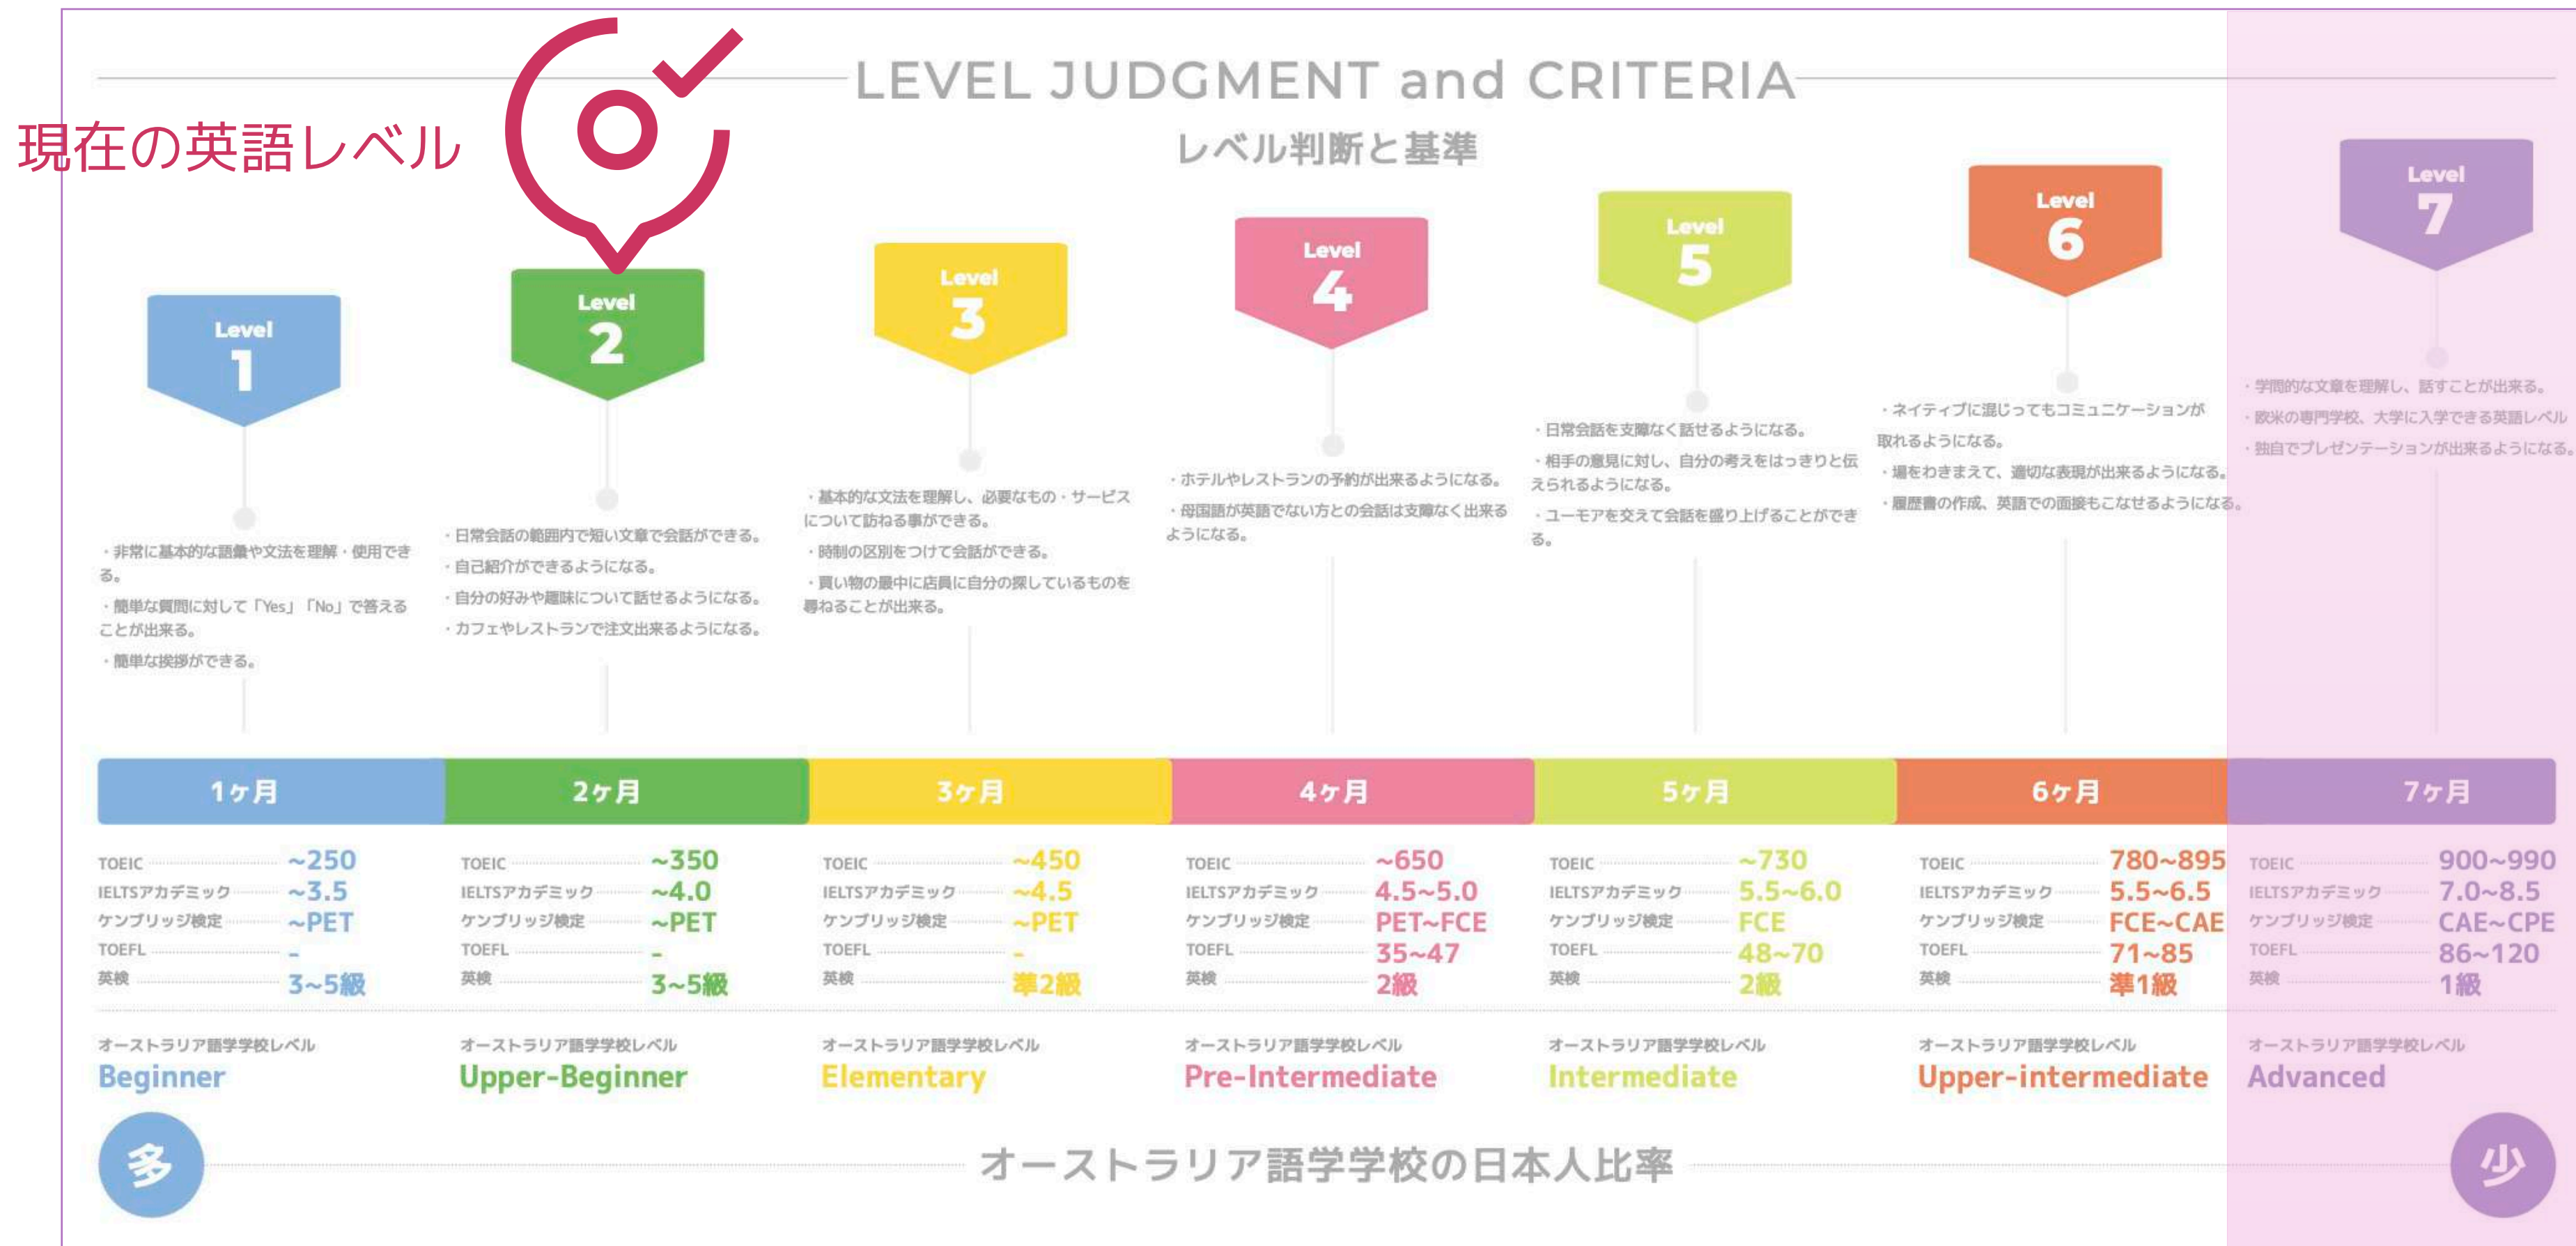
LEVEL JUDGMENT and CRITERIA
レベル判断と基準

現在の英語レベル

Level 1
・非常に基本的な語彙や文法を理解・使用できる。
・簡単な質問に対して「Yes」「No」で答えることが出来る。
・簡単な挨拶ができる。

Level 2
・日常会話の範囲内で短い文章で会話ができる。
・自己紹介ができるようになる。
・自分の好みや趣味について話せるようになる。
・カフェやレストランで注文出来るようになる。

Level 3
・基本的な文法を理解し、必要なもの・サービスについて訪ねる事ができる。
・時制の区別をつけて会話ができる。
・買い物の最中に店員に自分の探しているものを尋ねることが出来る。

Level 4
・ホテルやレストランの予約が出来るようになる。
・母国語が英語でない方との会話は支障なく出来るようになる。

Level 5
・日常会話を支障なく話せるようになる。
・相手の意見に対し、自分の考えをはっきりと伝えられるようになる。
・ユーモアを交えて会話を盛り上げることができる。

Level 6
・ネイティブに混じってもコミュニケーションが取れるようになる。
・場をわきまえて、適切な表現が出来るようになる。
・履歴書の作成、英語での面接もこなせるようになる。

Level 7
・学問的な文章を理解し、話すことが出来る。
・欧米の専門学校、大学に入学できる英語レベル
・独自でプレゼンテーションが出来るようになる。

| 1ヶ月 | 2ヶ月 | 3ヶ月 | 4ヶ月 | 5ヶ月 | 6ヶ月 | 7ヶ月 |
|---|---|---|---|---|---|---|
| TOEIC ~250 | TOEIC ~350 | TOEIC ~450 | TOEIC ~650 | TOEIC ~730 | TOEIC 780~895 | TOEIC 900~990 |
| IELTSアカデミック ~3.5 | IELTSアカデミック ~4.0 | IELTSアカデミック ~4.5 | IELTSアカデミック 4.5~5.0 | IELTSアカデミック 5.5~6.0 | IELTSアカデミック 5.5~6.5 | IELTSアカデミック 7.0~8.5 |
| ケンブリッジ検定 ~PET | ケンブリッジ検定 ~PET | ケンブリッジ検定 ~PET | ケンブリッジ検定 PET~FCE | ケンブリッジ検定 FCE | ケンブリッジ検定 FCE~CAE | ケンブリッジ検定 CAE~CPE |
| TOEFL - | TOEFL - | TOEFL - | TOEFL 35~47 | TOEFL 48~70 | TOEFL 71~85 | TOEFL 86~120 |
| 英検 3~5級 | 英検 3~5級 | 英検 準2級 | 英検 2級 | 英検 2級 | 英検 準1級 | 英検 1級 |
| オーストラリア語学学校レベル Beginner | オーストラリア語学学校レベル Upper-Beginner | オーストラリア語学学校レベル Elementary | オーストラリア語学学校レベル Pre-Intermediate | オーストラリア語学学校レベル Intermediate | オーストラリア語学学校レベル Upper-intermediate | オーストラリア語学学校レベル Advanced |

多 オーストラリア語学学校の日本人比率 少